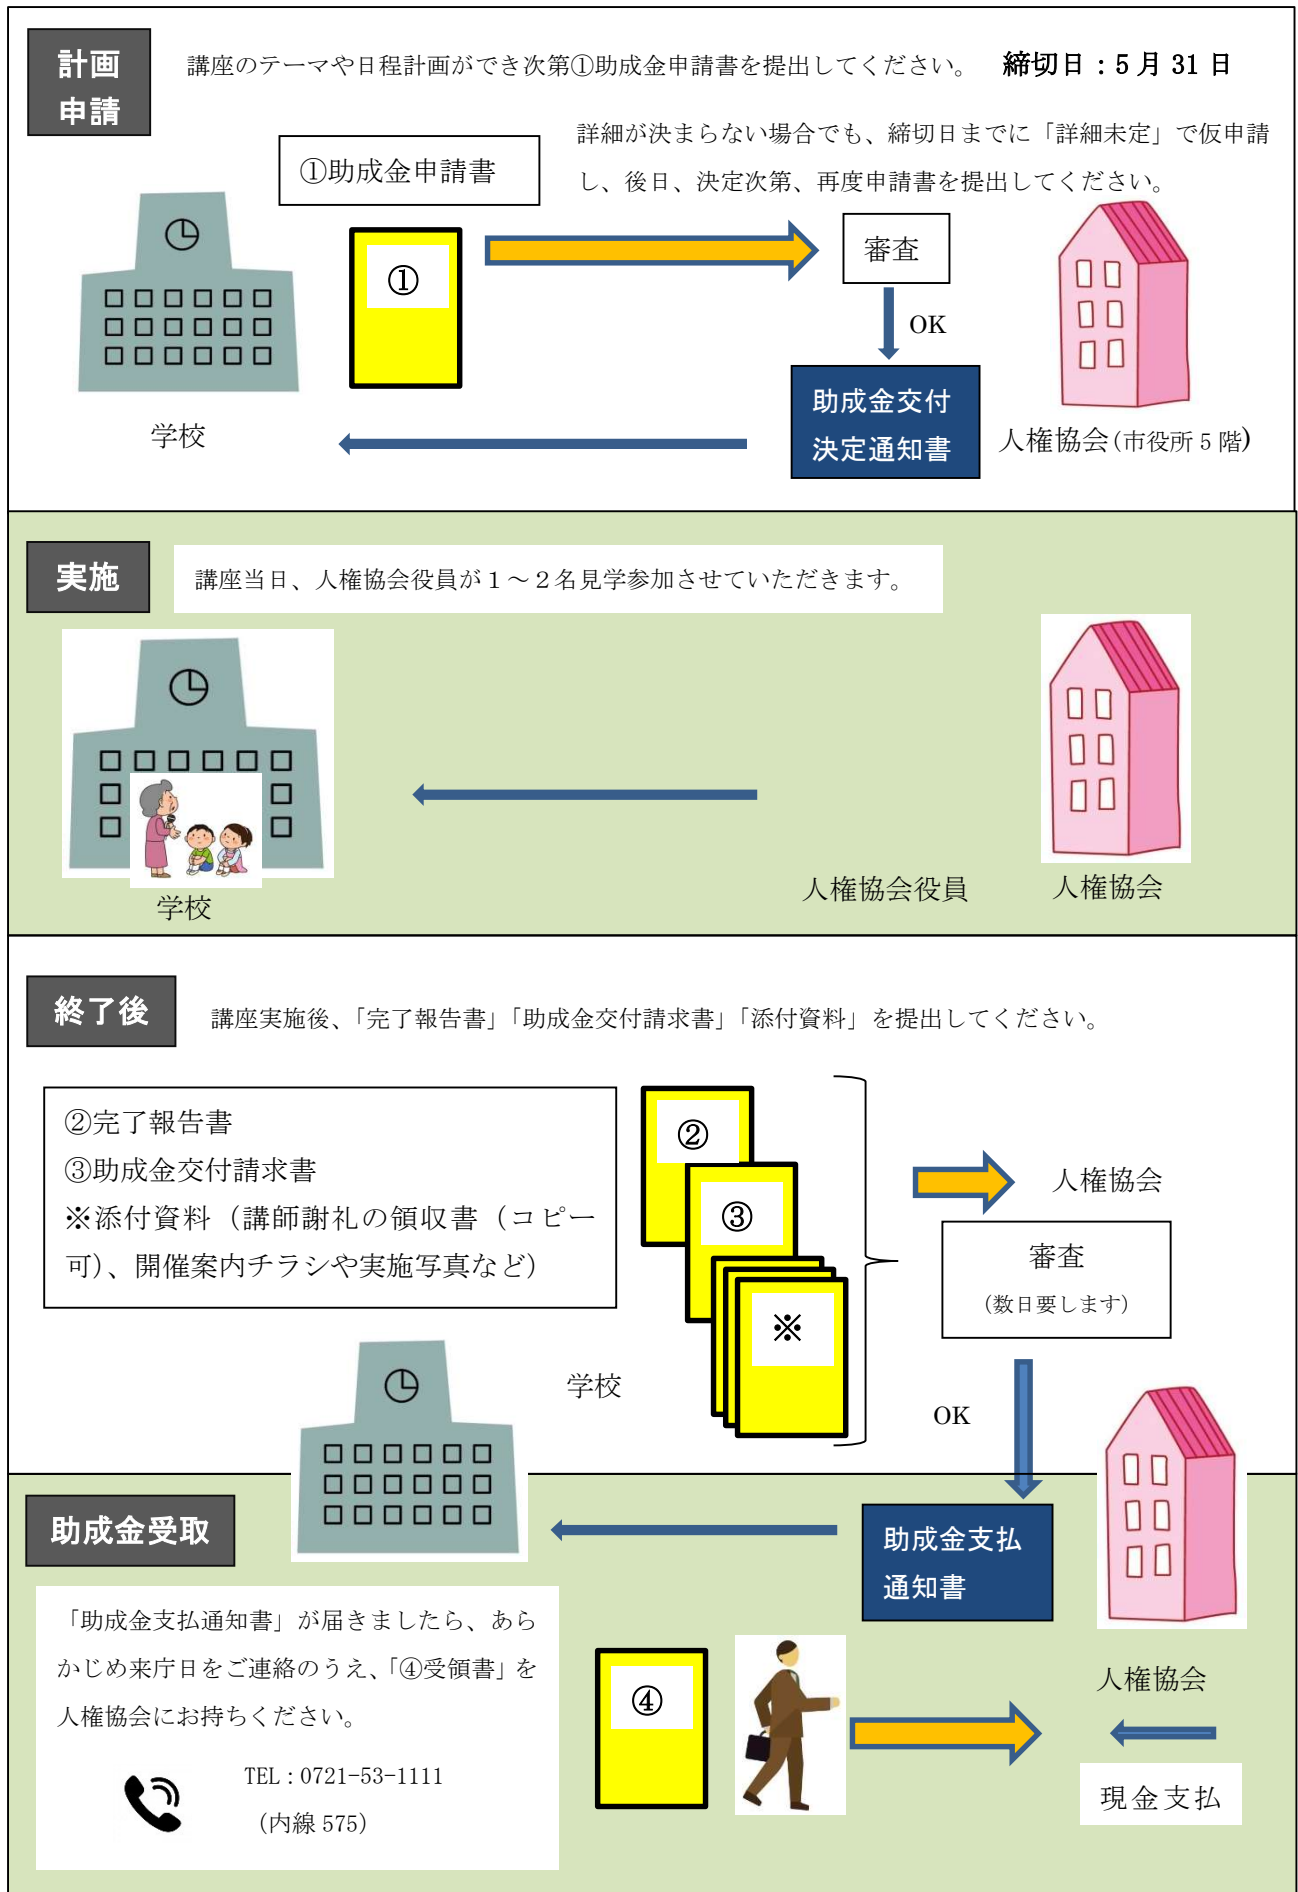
計画
申請

講座のテーマや日程計画ができ次第①助成金申請書を提出してください。 締切日：5月31日

①助成金申請書

詳細が決まらない場合でも、締切日までに「詳細未定」で仮申請し、後日、決定次第、再度申請書を提出してください。

①

審査

OK

助成金交付
決定通知書

学校

人権協会（市役所5階）

実施

講座当日、人権協会役員が1～2名見学参加させていただきます。

学校

人権協会役員

人権協会

終了後

講座実施後、「完了報告書」「助成金交付請求書」「添付資料」を提出してください。

②完了報告書
③助成金交付請求書
※添付資料（講師謝礼の領収書（コピー可）、開催案内チラシや実施写真など）

②

③

※

人権協会

審査
（数日要します）

学校

OK

助成金受取

助成金支払
通知書

「助成金支払通知書」が届きましたら、あらかじめ来庁日をご連絡のうえ、「④受領書」を人権協会にお持ちください。

TEL：0721-53-1111
（内線575）

④

人権協会

現金支払